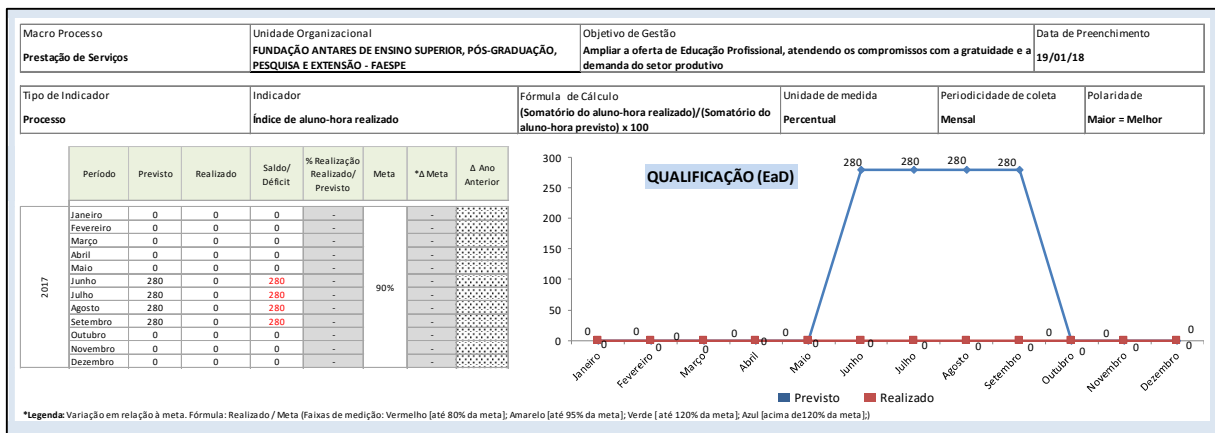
| Macro Processo | Unidade Organizacional | Objetivo de Gestão | Data de Preenchimento |
|---|---|---|---|
| Prestação de Serviços | FUNDAÇÃO ANTARES DE ENSINO SUPERIOR, PÓS-GRADUAÇÃO, PESQUISA E EXTENSÃO - FAESPE | Ampliar a oferta de Educação Profissional, atendendo os compromissos com a gratuidade e a demanda do setor produtivo | 19/01/18 |

| Tipo de Indicador | Indicador | Fórmula de Cálculo | Unidade de medida | Periodicidade de coleta | Polaridade |
|---|---|---|---|---|---|
| Processo | Índice de aluno-hora realizado | (Somatório do aluno-hora realizado)/(Somatório do aluno-hora previsto) x 100 | Percentual | Mensal | Maior = Melhor |

| | Período | Previsto | Realizado | Saldo/ Déficit | % Realização Realizado/ Previsto | Meta | *Δ Meta | Δ Ano Anterior |
|---|---|---|---|---|---|---|---|---|
| 2017 | Janeiro | 0 | 0 | 0 | - | 90% | - | |
| | Fevereiro | 0 | 0 | 0 | - | | - | |
| | Março | 0 | 0 | 0 | - | | - | |
| | Abril | 0 | 0 | 0 | - | | - | |
| | Maio | 0 | 0 | 0 | - | | - | |
| | Junho | 280 | 0 | 280 | - | | - | |
| | Julho | 280 | 0 | 280 | - | | - | |
| | Agosto | 280 | 0 | 280 | - | | - | |
| | Setembro | 280 | 0 | 280 | - | | - | |
| | Outubro | 0 | 0 | 0 | - | | - | |
| | Novembro | 0 | 0 | 0 | - | | - | |
| | Dezembro | 0 | 0 | 0 | - | | - | |

QUALIFICAÇÃO (EaD)

300
250
200
150
100
50
0

0 0 0 0 0 0 0 0 280 0 280 0 280 0 280 0 0 0 0 0 0 0 0 0

Janeiro Fevereiro Março Abril Maio Junho Julho Agosto Setembro Outubro Novembro Dezembro

Previsto Realizado

*Legenda: Variação em relação à meta. Fórmula: Realizado / Meta (Faixas de medição: Vermelho [até 80% da meta]; Amarelo [até 95% da meta]; Verde [ até 120% da meta]; Azul [acima de120% da meta];)